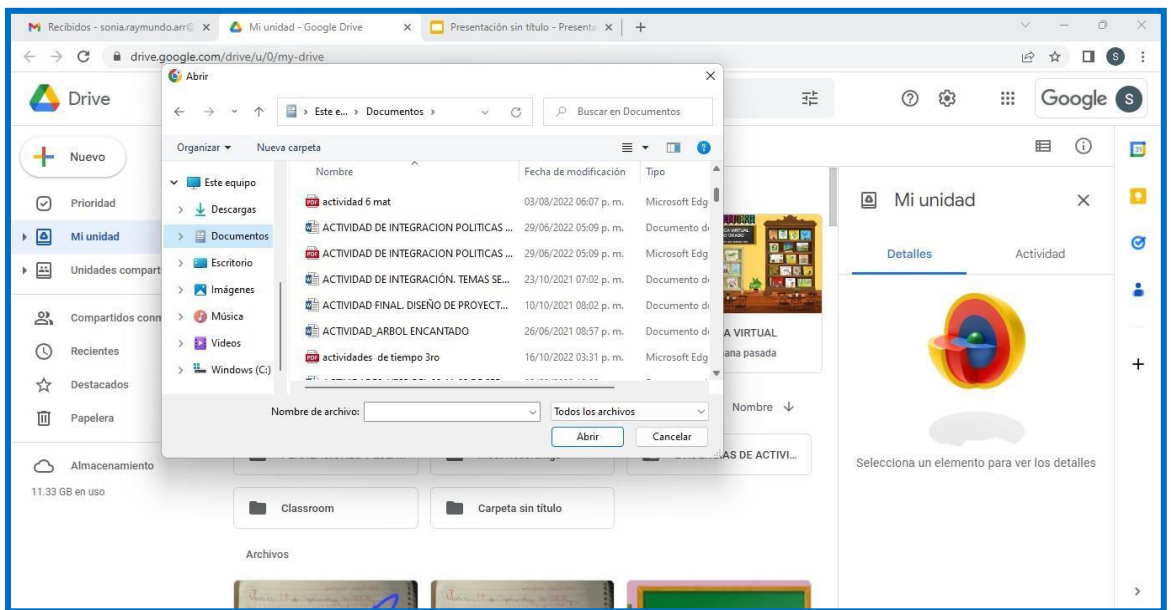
Recibidos - sonia.raymundo.arr@ ×
Mi unidad - Google Drive ×
Presentación sin título - Presenta ×
+

drive.google.com/drive/u/0/my-drive

Drive

Nuevo
Prioridad
Mi unidad
Unidades compart
Compartidos conm
Recientes
Destacados
Papelera
Almacenamiento
11.33 GB en uso

Abrir
> Este e... > Documentos >
Buscar en Documentos
Organizar ▾
Nueva carpeta
Este equipo
Descargas
Documentos
Escritorio
Imágenes
Música
Videos
Windows (C:)

| Nombre | Fecha de modificación | Tipo |
|---|---|---|
| actividad 6 mat | 03/08/2022 06:07 p. m. | Microsoft Edg |
| ACTIVIDAD DE INTEGRACION POLITICAS ... | 29/06/2022 05:09 p. m. | Documento d |
| ACTIVIDAD DE INTEGRACION POLITICAS ... | 29/06/2022 05:09 p. m. | Microsoft Edg |
| ACTIVIDAD DE INTEGRACIÓN. TEMAS SE... | 23/10/2021 07:02 p. m. | Documento d |
| ACTIVIDAD FINAL. DISEÑO DE PROYECT... | 10/10/2021 08:02 p. m. | Documento d |
| ACTIVIDAD_ARBOL ENCANTADO | 26/06/2021 08:57 p. m. | Documento d |
| actividades de tiempo 3ro | 16/10/2022 03:31 p. m. | Microsoft Edg |

Nombre de archivo:
Todos los archivos
Abrir
Cancelar

A VIRTUAL
ana pasada
Nombre
LAS DE ACTIVI...
Classroom
Carpeta sin título
Archivos

Mi unidad
Detalles
Actividad
Selecciona un elemento para ver los detalles
Google